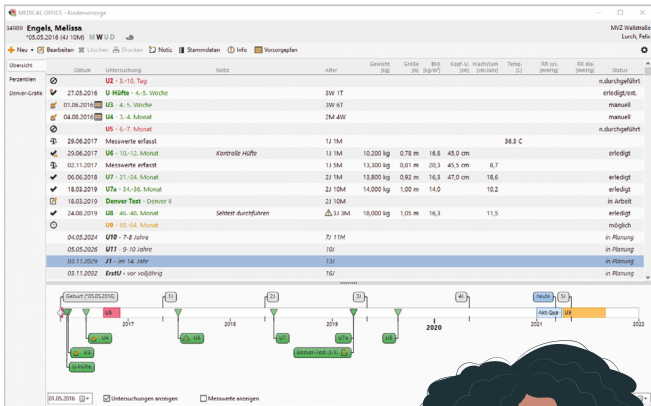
MEDICAL OFFICE - Kindervorsorge

34989 Engels, Melissa
*05.05.2016 (4J 10M) M W U D

MVZ Wallstraße
Lurch, Felix

+ Neu | Bearbeiten | Löschen | Drucken | Notiz | Stammdaten | Info | Vorsorgeplan

Übersicht
Perzentilen
Denver-Grafik

| | Datum | Untersuchung | Notiz | Alter | Gewicht [kg] | Größe [m] | BMI [kg/m²] | Kopf-U. [cm] | Wachstum [cm/Jahr] | Temp. [C] | RR sys. [mmHg] | RR dia. [mmHg] | Status |
|---|---|---|---|---|---|---|---|---|---|---|---|---|---|
| | | U2 - 3.-10. Tag | | | | | | | | | | | n.durchgeführt |
| | 27.05.2016 | U Hüfte - 4.-5. Woche | | 3W 1T | | | | | | | | | erledigt/ext. |
| | 01.06.2016 | U3 - 4.-5. Woche | | 3W 6T | | | | | | | | | manuell |
| | 04.08.2016 | U4 - 3.-4. Monat | | 2M 4W | | | | | | | | | manuell |
| | | U5 - 6.-7. Monat | | | | | | | | | | | n.durchgeführt |
| | 29.06.2017 | Messwerte erfasst | | 1J 1M | | | | | | 36,3 C | | | |
| | 29.06.2017 | U6 - 10.-12. Monat | Kontrolle Hüfte | 1J 1M | 10,200 kg | 0,78 m | 16,8 | 45,0 cm | | | | | erledigt |
| | 02.11.2017 | Messwerte erfasst | | 1J 5M | 13,300 kg | 0,81 m | 20,3 | 45,5 cm | 8,7 | | | | |
| | 06.06.2018 | U7 - 21.-24. Monat | | 2J 1M | 13,600 kg | 0,92 m | 16,3 | 47,0 cm | 18,6 | | | | erledigt |
| | 18.03.2019 | U7a - 34.-36. Monat | | 2J 10M | 14,000 kg | 1,00 m | 14,0 | | 10,2 | | | | erledigt |
| | 18.03.2019 | Denver Test - Denver 8 | | 2J 10M | | | | | | | | | in Arbeit |
| | 24.08.2019 | U8 - 46.-48. Monat | Sehtest durchführen | 3J 3M | 15,400 kg | 0,95 m | 16,3 | | 11,5 | | | | erledigt |
| | | U9 - 60.-64. Monat | | | | | | | | | | | möglich |
| | 04.05.2024 | U10 - 7-8 Jahre | | 7J 11M | | | | | | | | | in Planung |
| | 05.05.2026 | U11 - 9-10 Jahre | | 10J | | | | | | | | | in Planung |
| | 03.11.2029 | J1 - im 14. Jahr | | 13J | | | | | | | | | in Planung |
| | 03.11.2032 | ErstU - vor volljährig | | 16J | | | | | | | | | in Planung |

Geburt (*05.05.2016) 1J 2J 3J 4J heute 5J
U2 2017 2018 2019 2020 2021 2022 Akt.Quar U9
U3 U4 U6 U7 U7a U8 U-Hüfte Denver-Test (1/1)

01.05.2016 | Untersuchungen anzeigen | Messwerte anzeigen